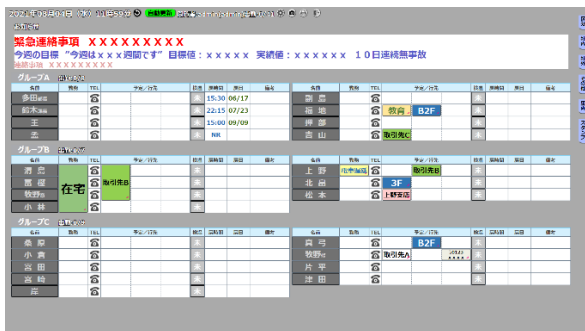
2021年08月02日 (月) 11時59分 自動更新

お知らせ

緊急連絡事項 XXXXXXXXX
今週の目標 "今週は×××週間です" 目標値：××××× 実績値：×××××× 10日連続無事故
緊急連絡 XXXXXXXXX

グループA

| 名前 | 勤務 | TEL | 予定/行先 | 在席 | 戻時刻 | 戻日 | 備考 |
|---|---|---|---|---|---|---|---|
| 多田 | | | | | 15:30 | 06/17 | |
| 鈴木 | | | | | 22:15 | 07/23 | |
| 王 | | | | | 15:00 | 09/09 | |
| 孟 | | | | | NR | | |

| 名前 | 勤務 | TEL | 予定/行先 | 在席 | 戻時刻 | 戻日 | 備考 |
|---|---|---|---|---|---|---|---|
| 菊池 | | | | | | | |
| 篠 | | | 教育 B2F | | | | |
| 押部 | | | | | | | |
| 吉山 | | | 取引先C | | | | |

グループB

| 名前 | 勤務 | TEL | 予定/行先 | 在席 | 戻時刻 | 戻日 | 備考 |
|---|---|---|---|---|---|---|---|
| 酒井 | 在宅 | | 取引先B | | | | |
| 濱田 | | | | | | | |
| 牧野 | | | | | | | |
| 小林 | | | | | | | |

| 名前 | 勤務 | TEL | 予定/行先 | 在席 | 戻時刻 | 戻日 | 備考 |
|---|---|---|---|---|---|---|---|
| 上野 | | | 取引先B | | | | |
| 北田 | | | 3F | | | | |
| 松本 | | | 上野支店 | | | | |

グループC

| 名前 | 勤務 | TEL | 予定/行先 | 在席 | 戻時刻 | 戻日 | 備考 |
|---|---|---|---|---|---|---|---|
| 桑原 | | | | | | | |
| 小森 | | | | | | | |
| 宮田 | | | | | | | |
| 宮崎 | | | | | | | |
| 岸 | | | | | | | |

| 名前 | 勤務 | TEL | 予定/行先 | 在席 | 戻時刻 | 戻日 | 備考 |
|---|---|---|---|---|---|---|---|
| 森号 | | | B2F | | | | |
| 牧野 | | | 取引先A | | | | |
| 片平 | | | | | | | |
| 津田 | | | | | | | |